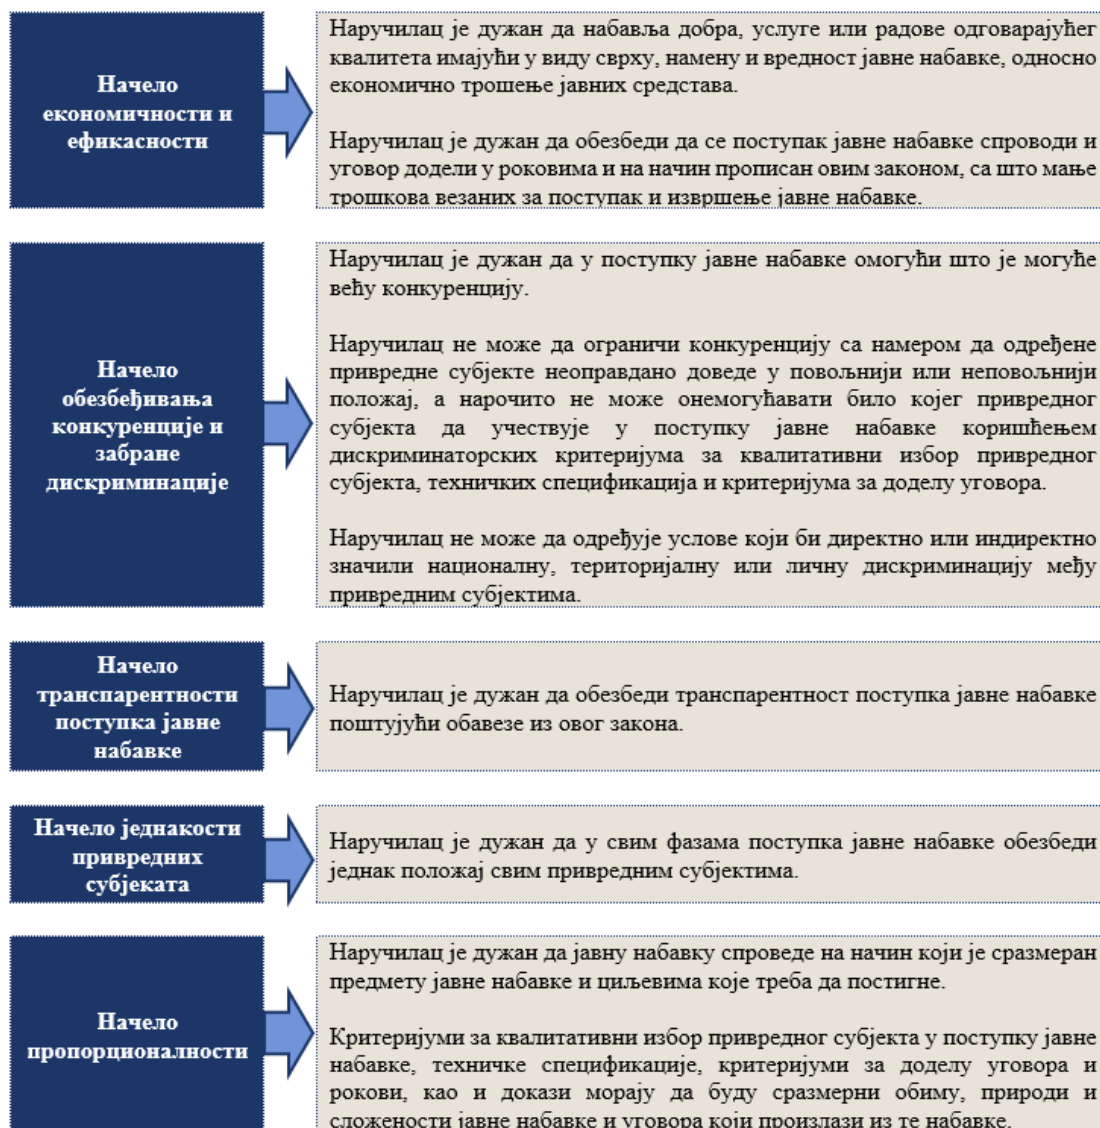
Начело економичности и ефикасности

Наручилац је дужан да набавља добра, услуге или радове одговарајућег квалитета имајући у виду сврху, намену и вредност јавне набавке, односно економично трошење јавних средстава.

Наручилац је дужан да обезбеди да се поступак јавне набавке спроводи и уговор додели у роковима и на начин прописан овим законом, са што мање трошкова везаних за поступак и извршење јавне набавке.

Начело обезбеђивања конкуренције и забране дискриминације

Наручилац је дужан да у поступку јавне набавке омогући што је могуће већу конкуренцију.

Наручилац не може да ограничи конкуренцију са намером да одређене привредне субјекте неоправдано доведе у повољнији или неповољнији положај, а нарочито не може онемогућавати било којег привредног субјекта да учествује у поступку јавне набавке коришћењем дискриминаторских критеријума за квалитативни избор привредног субјекта, техничких спецификација и критеријума за доделу уговора.

Наручилац не може да одређује услове који би директно или индиректно значили националну, територијалну или личну дискриминацију међу привредним субјектима.

Начело транспарентности поступка јавне набавке

Наручилац је дужан да обезбеди транспарентност поступка јавне набавке поштујући обавезе из овог закона.

Начело једнакости привредних субјеката

Наручилац је дужан да у свим фазама поступка јавне набавке обезбеди једнак положај свим привредним субјектима.

Начело пропорционалности

Наручилац је дужан да јавну набавку спроведе на начин који је сразмеран предмету јавне набавке и циљевима које треба да постигне.

Критеријуми за квалитативни избор привредног субјекта у поступку јавне набавке, техничке спецификације, критеријуми за доделу уговора и рокови, као и докази морају да буду сразмерни обиму, природи и сложености јавне набавке и уговора који произлази из те набавке.